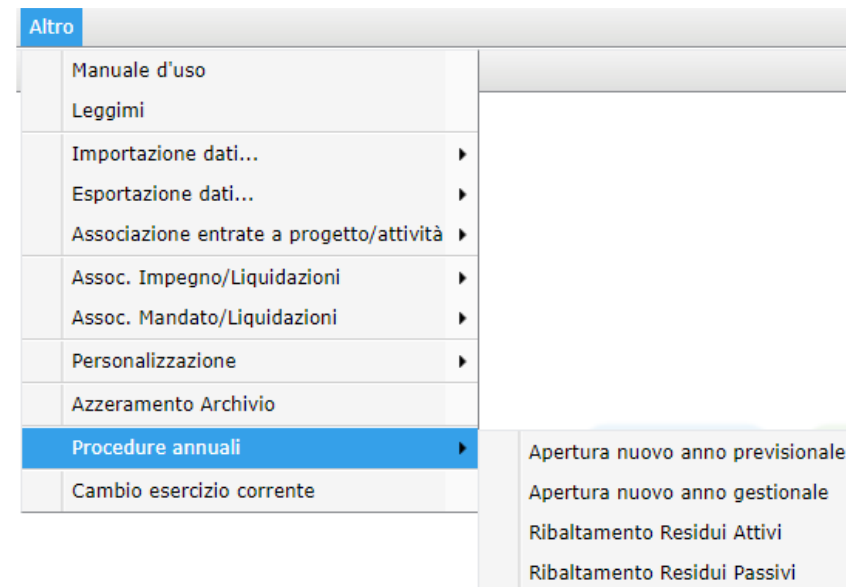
Altro

Manuale d'uso
Leggimi
Importazione dati...
Esportazione dati...
Associazione entrate a progetto/attività
Assoc. Impegno/Liquidazioni
Assoc. Mandato/Liquidazioni
Personalizzazione
Azzeramento Archivio
Procedure annuali
Cambio esercizio corrente

Apertura nuovo anno previsionale
Apertura nuovo anno gestionale
Ribaltamento Residui Attivi
Ribaltamento Residui Passivi